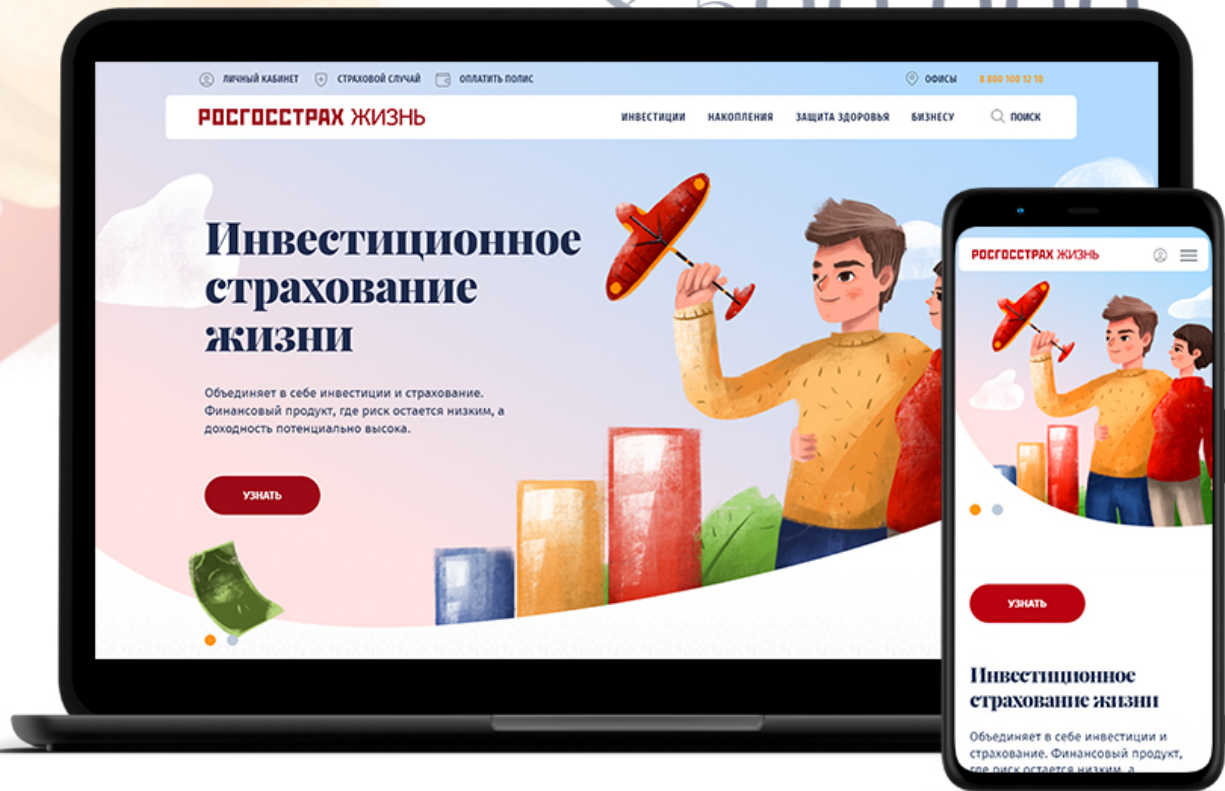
ЛИЧНЫЙ КАБИНЕТ СТРАХОВОЙ СЛУЧАЙ ОПЛАТИТЬ ПОЛИС

ОФИСЫ 8 800 100 12 10

РОСГОССТРАХ ЖИЗНЬ

ИНВЕСТИЦИИ НАКОПЛЕНИЯ ЗАЩИТА ЗДОРОВЬЯ БИЗНЕСУ ПОИСК

Инвестиционное страхование жизни

Объединяет в себе инвестиции и страхование. Финансовый продукт, где риск остается низким, а доходность потенциально высока.

УЗНАТЬ

РОСГОССТРАХ ЖИЗНЬ

УЗНАТЬ

Инвестиционное страхование жизни

Объединяет в себе инвестиции и страхование. Финансовый продукт, где риск остается низким, а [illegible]